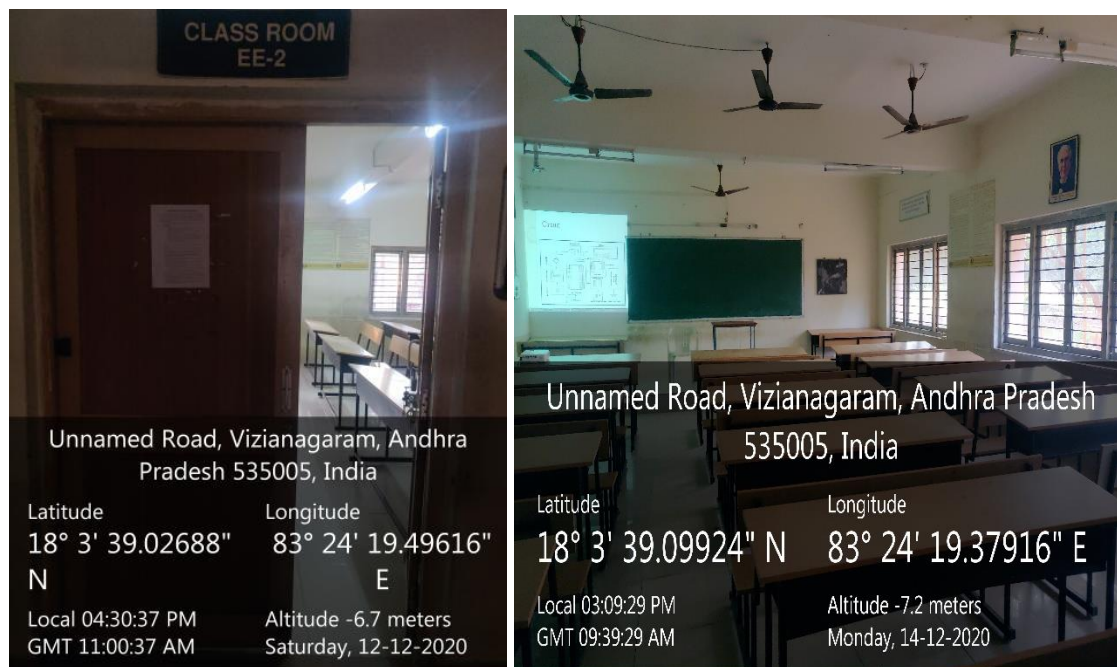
CLASS ROOM
EE-2

Unnamed Road, Vizianagaram, Andhra Pradesh 535005, India

Latitude
18° 3' 39.02688" N

Longitude
83° 24' 19.49616" E

Local 04:30:37 PM
GMT 11:00:37 AM

Altitude -6.7 meters
Saturday, 12-12-2020

Unnamed Road, Vizianagaram, Andhra Pradesh 535005, India

Latitude
18° 3' 39.09924" N

Longitude
83° 24' 19.37916" E

Local 03:09:29 PM
GMT 09:39:29 AM

Altitude -7.2 meters
Monday, 14-12-2020